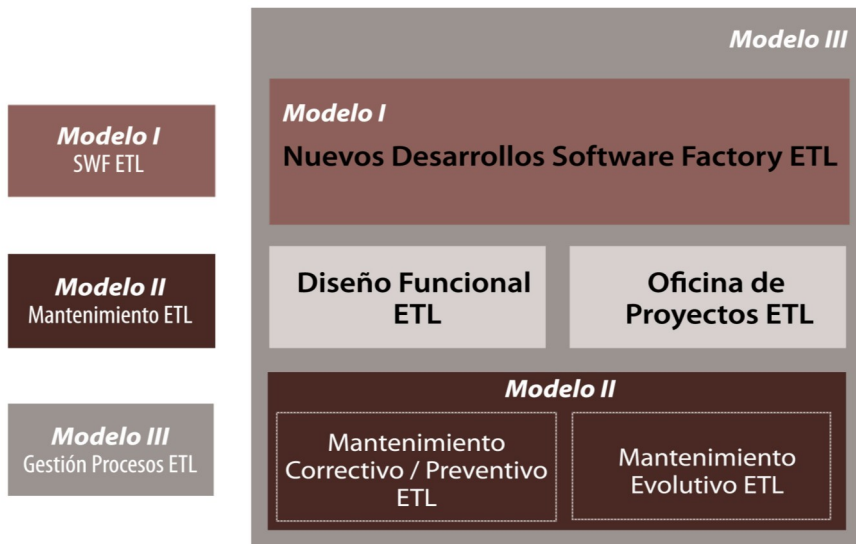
Modelo I
SWF ETL

Modelo II
Mantenimiento ETL

Modelo III
Gestión Procesos ETL

Modelo III

Modelo I
Nuevos Desarrollos Software Factory ETL

Diseño Funcional ETL

Oficina de Proyectos ETL

Modelo II

Mantenimiento Correctivo / Preventivo ETL

Mantenimiento Evolutivo ETL